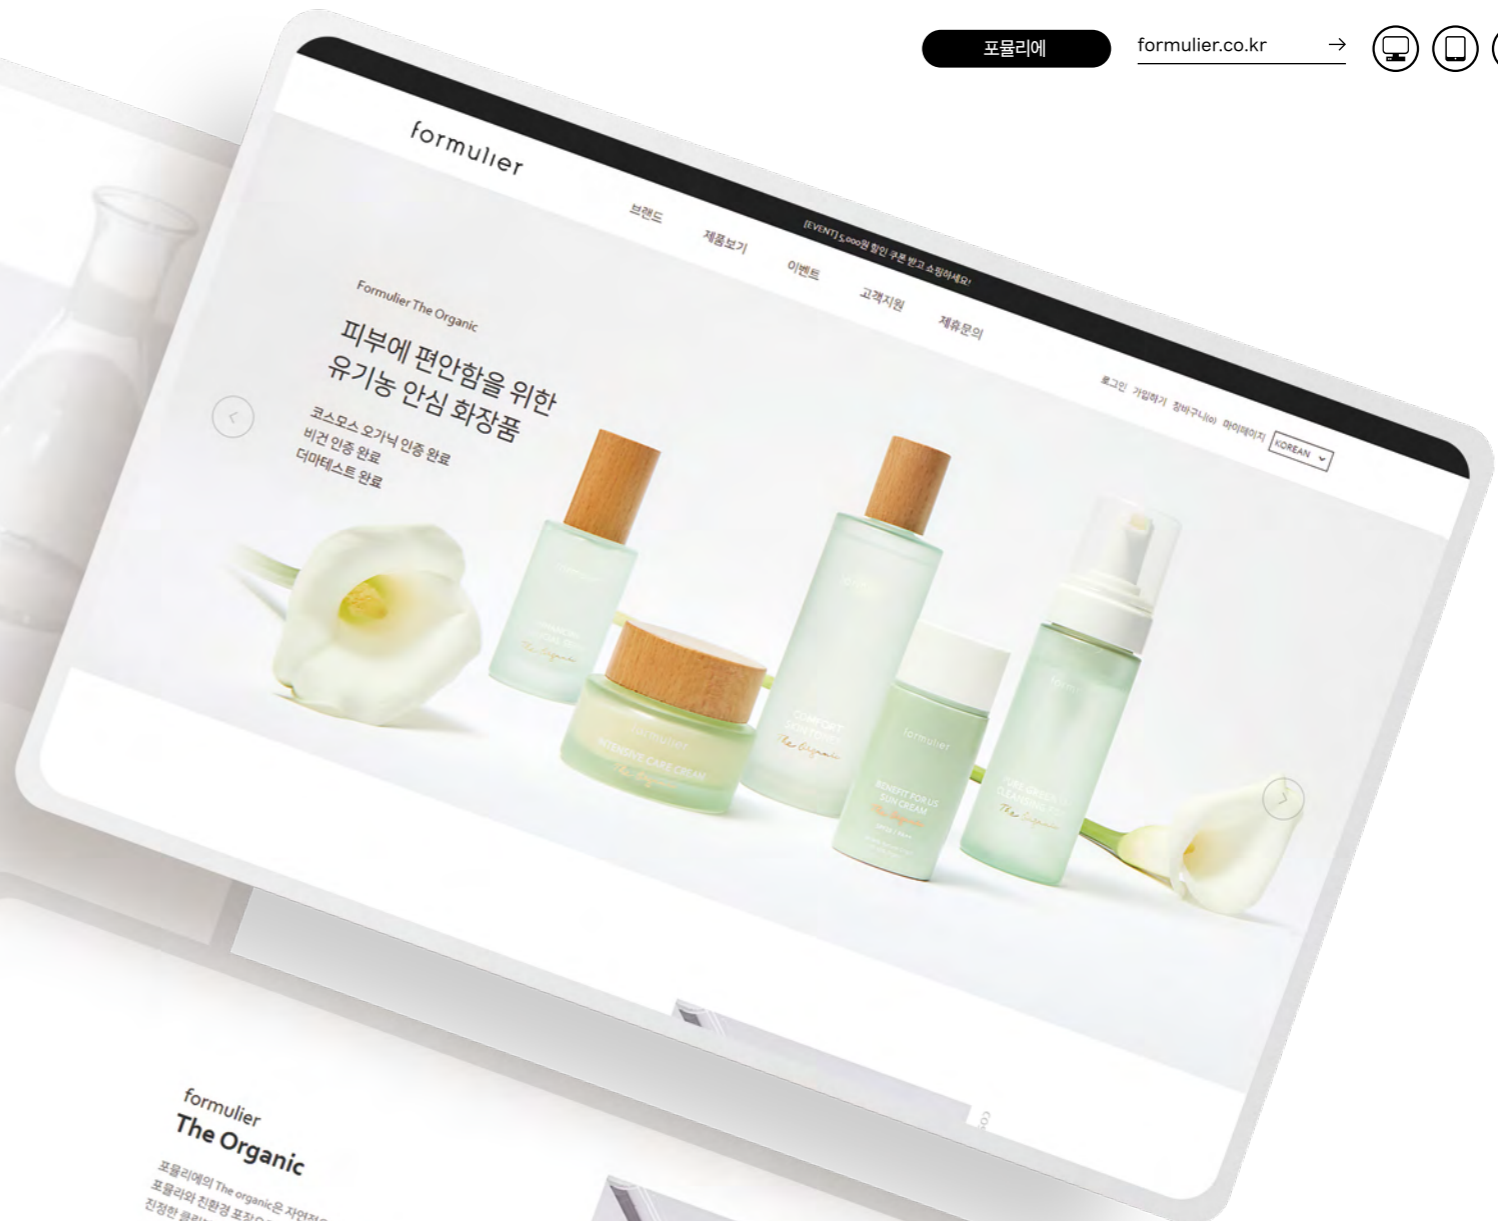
포뮬리에

formulier.co.kr →

formulier

[EVENT] 5,000원 할인 쿠폰 받고 쇼핑하세요!

브랜드 제품보기 이벤트 고객지원 제휴문의

로그인 가입하기 장바구니(0) 마이페이지 KOREAN

Formulier The Organic

피부에 편안함을 위한 유기농 안심 화장품

코스모스 오가닉 인증 완료
비건 인증 완료
더마테스트 완료

INTENSIVE CARE CREAM
The Organic

COMFORT SKIN TONER
The Organic

formulier
BENEFIT FOR US SUN CREAM
The Organic

PURE GREEN CLEANSING
The Organic

formulier
The Organic

포뮬리에의 The organic은 자연적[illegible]
포뮬리와 친환경 포장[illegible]
진정한 클린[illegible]